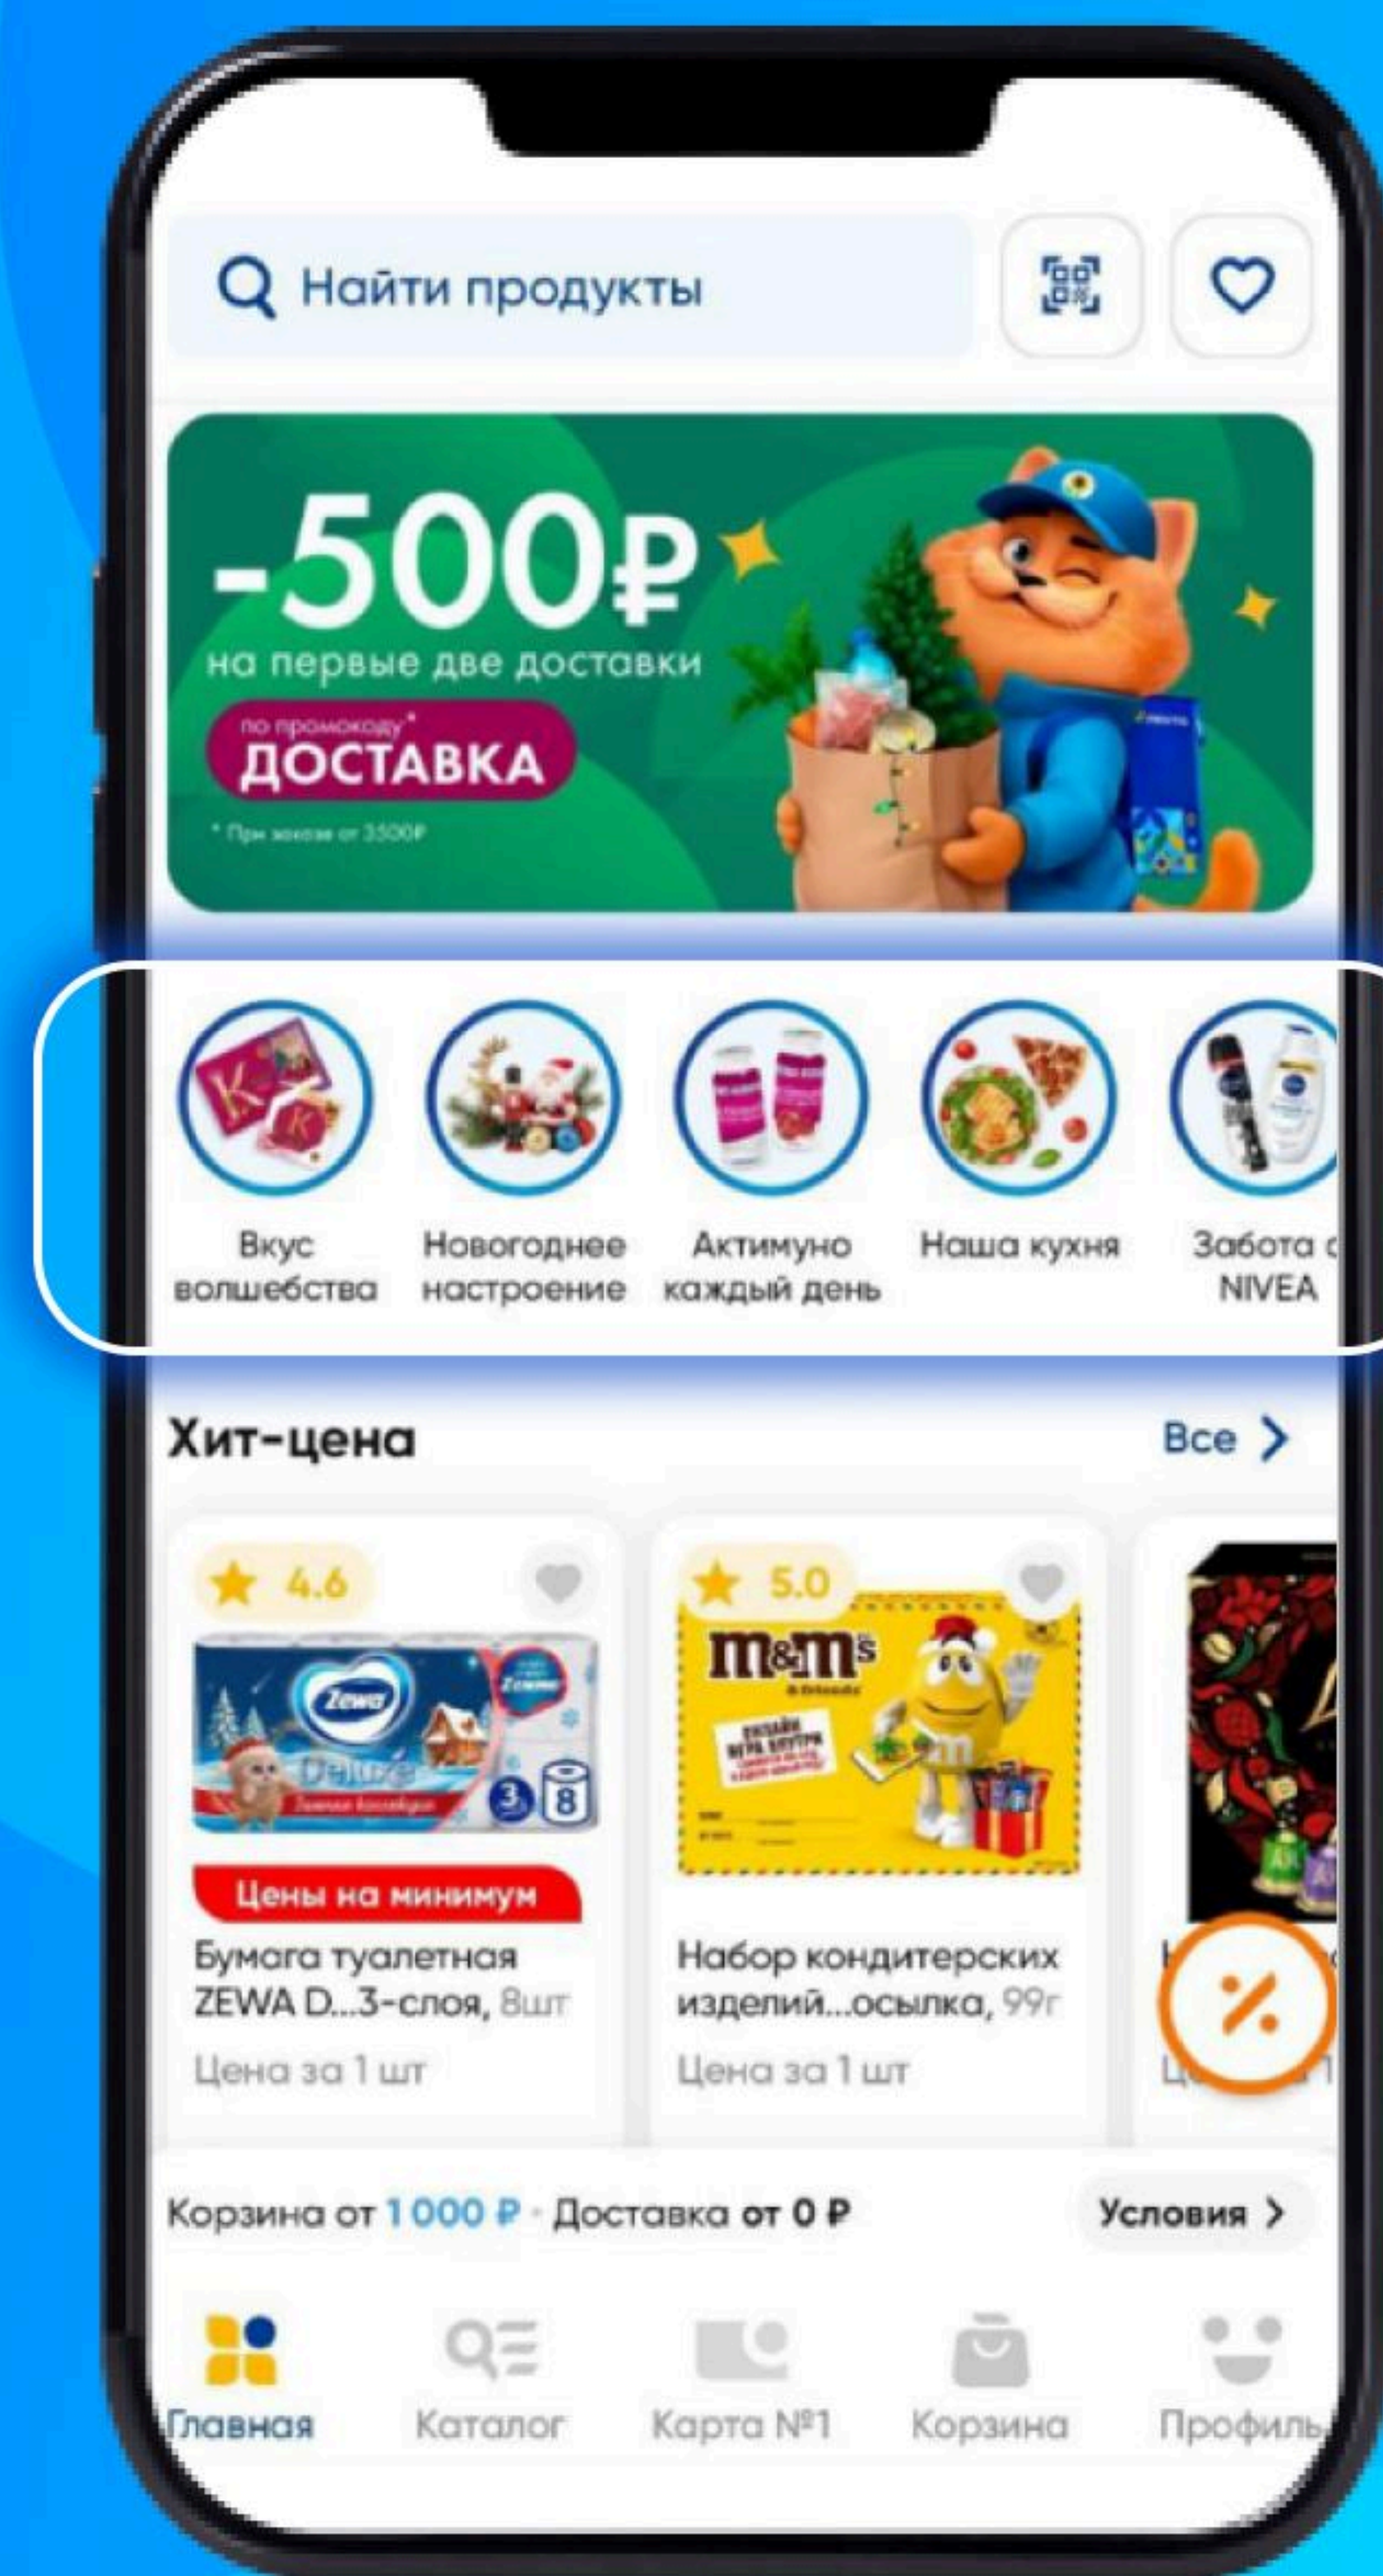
Найти продукты

-500₽
на первые две доставки
по промокоду*
ДОСТАВКА
* При заказе от 3500₽

Вкус волшебства
Новогоднее настроение
Актимуно каждый день
Наша кухня
Забота с NIVEA

Хит-цена
Все >

4.6
Zewa Deluxe
Цены на минимум
Бумага туалетная ZEWA D...3-слоя, 8шт
Цена за 1 шт

5.0
m&m's
Набор кондитерских изделий...осылка, 99г
Цена за 1 шт

%

Корзина от 1 000 ₽ · Доставка от 0 ₽
Условия >

Главная
Каталог
Карта №1
Корзина
Профиль